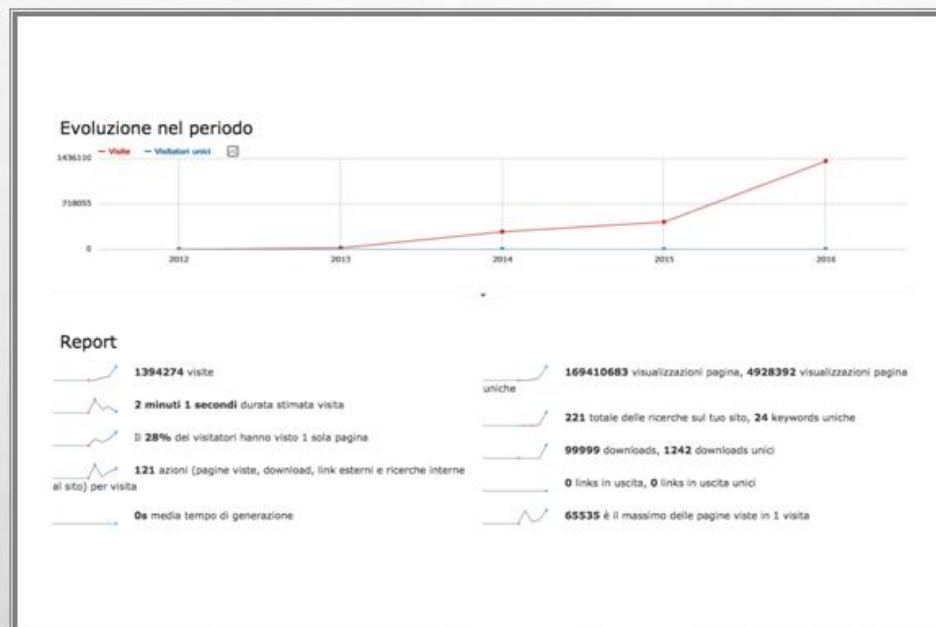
Evoluzione nel periodo

— Visite — Visitatori unici

1436110

718055

0

2012

2013

2014

2015

2016

Report

1394274 visite

2 minuti 1 secondi durata stimata visita

Il 28% dei visitatori hanno visto 1 sola pagina

121 azioni (pagine viste, download, link esterni e ricerche interne al sito) per visita

0s media tempo di generazione

169410683 visualizzazioni pagina, 4928392 visualizzazioni pagina uniche

221 totale delle ricerche sul tuo sito, 24 keywords uniche

99999 downloads, 1242 downloads unici

0 links in uscita, 0 links in uscita unici

65535 è il massimo delle pagine viste in 1 visita